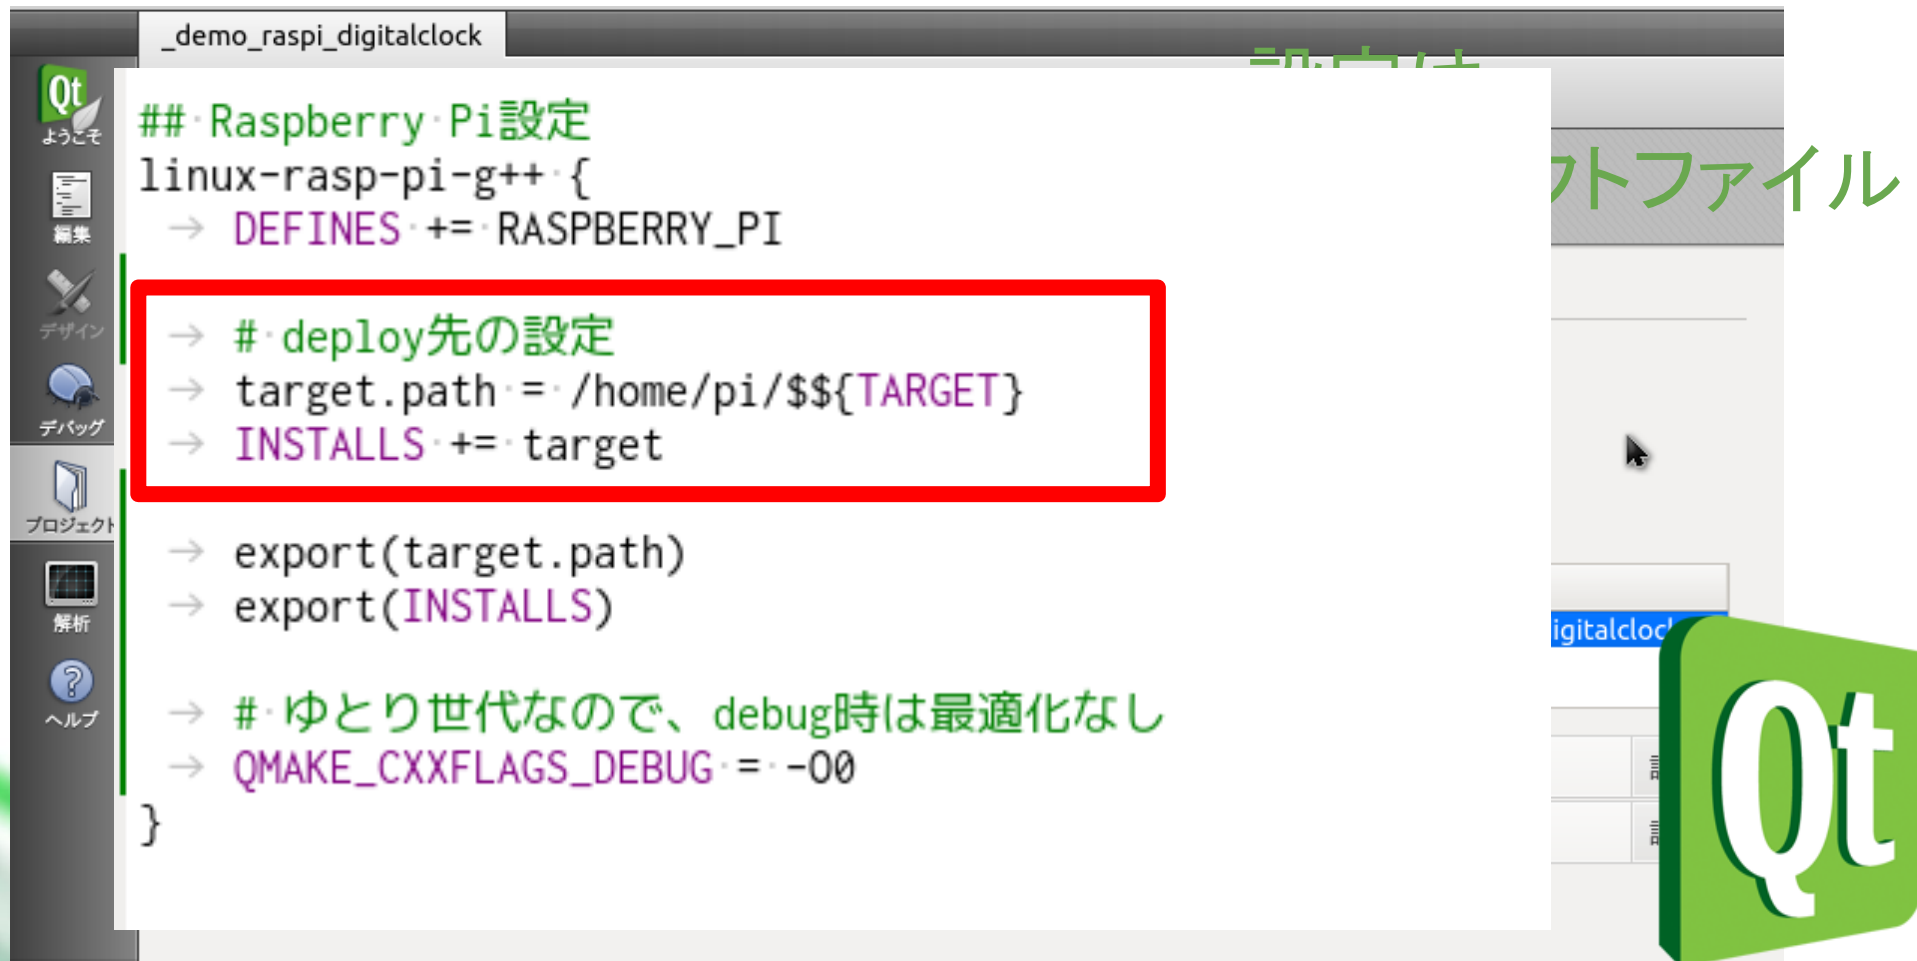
_demo_raspi_digitalclock

Qt
ようこそ
編集
デザイン
デバッグ
プロジェクト
解析
ヘルプ

## Raspberry Pi設定
linux-rasp-pi-g++ {
→ DEFINES += RASPBERRY_PI

→ # deploy先の設定
→ target.path = /home/pi/$${TARGET}
→ INSTALLS += target

→ export(target.path)
→ export(INSTALLS)

→ # ゆとり世代なので、debug時は最適化なし
→ QMAKE_CXXFLAGS_DEBUG = -O0
}

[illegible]トファイル

igitalcloc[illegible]

Qt